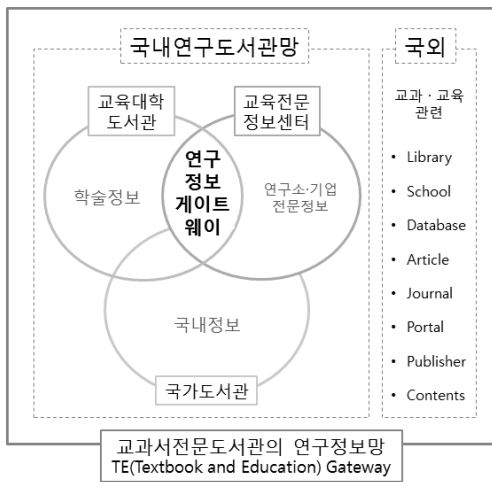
국내연구도서관망

교육대학 도서관

교육전문 정보센터

학술정보

연구 정보 게이트 웨이

연구소·기업 전문정보

국내정보

국가도서관

국외

교과 · 교육 관련

- Library
- School
- Database
- Article
- Journal
- Portal
- Publisher
- Contents

교과서전문도서관의 연구정보망
TE(Textbook and Education) Gateway